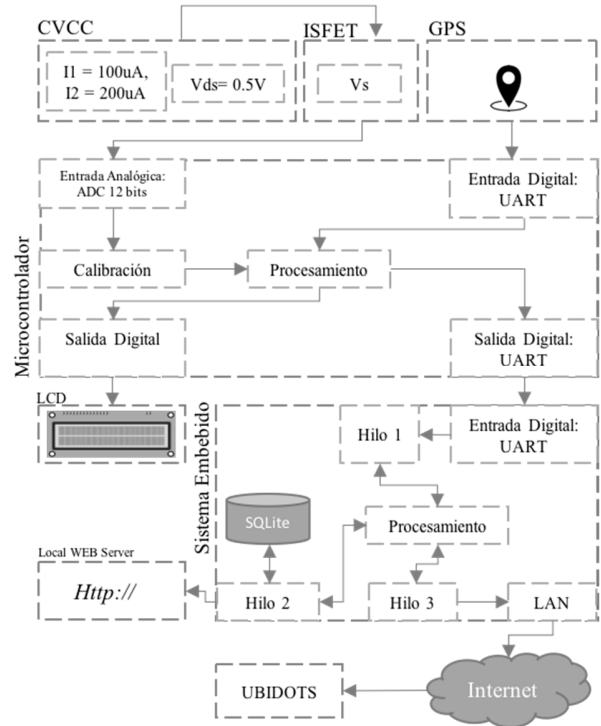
CVCC

I1 = 100uA,
I2 = 200uA

Vds= 0.5V

ISFET

Vs

GPS

Microcontrolador

Entrada Analógica:
ADC 12 bits

Entrada Digital:
UART

Calibración

Procesamiento

Salida Digital

Salida Digital:
UART

LCD

Sistema Embebido

Entrada Digital:
UART

Hilo 1

SQLite

Procesamiento

Local WEB Server

Http://

Hilo 2

Hilo 3

LAN

UBIDOTS

Internet